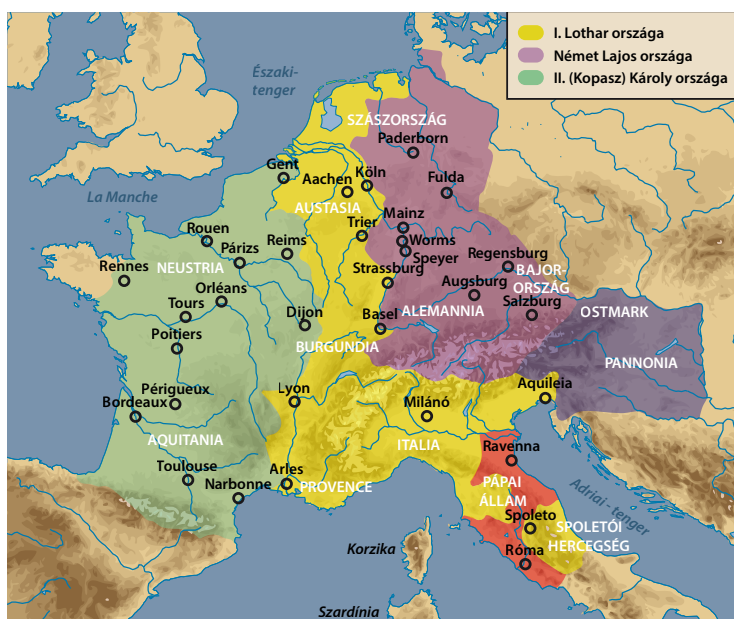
I. Lothar országa
Német Lajos országa
II. (Kopasz) Károly országa

Északi-tenger
La Manche
SZÁSZORSZÁG
Paderborn
Gent
Aachen
Köln
Fulda
AUSTASIA
Mainz
Rouen
Trier
Párizs
Reims
Worms
Speyer
Regensburg
Rennes
NEUSTRIA
BAJORORSZÁG
Strassburg
Augsburg
Orléans
Salzburg
Tours
ALEMANNIA
Basel
OSTMARK
Dijon
Poitiers
BURGUNDIA
PANNONIA
Périgueux
Lyon
Aquileia
Bordeaux
Milánó
AQUITANIA
ITALIA
Ravenna
Toulouse
Arles
PÁPAI ÁLLAM
Adriai - tenger
Narbonne
PROVENCE
Spoleto
SPOLETÓI HERCEGSÉG
Korzika
Róma
Szardínia